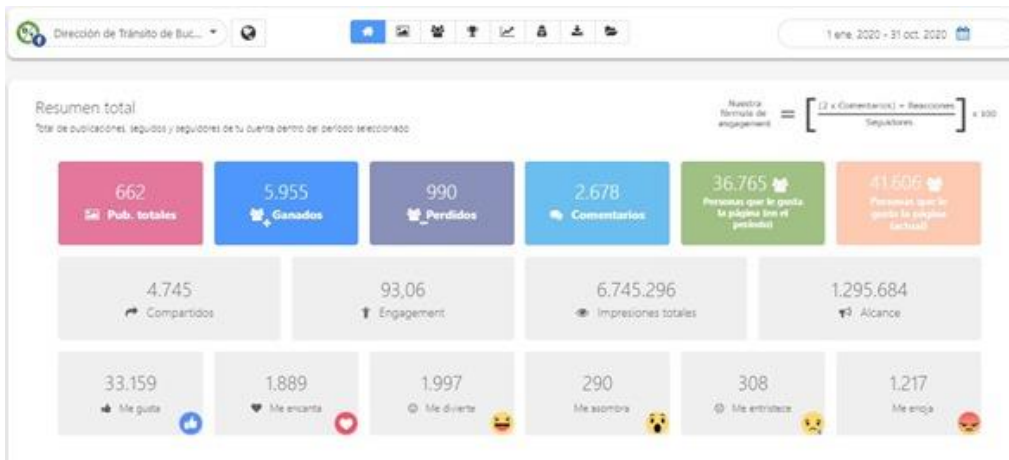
Dirección de Tránsito de Buc...

1 ene. 2020 - 31 oct. 2020

Resumen total

Total de publicaciones, seguidos y seguidores de tu cuenta dentro del período seleccionado

Nuestra fórmula de engagement $= \left[\frac{(2 \times \text{Comentarios}) + \text{Reacciones}}{\text{Seguidores}}\right] \times 100$

662
Pub. totales

5.955
Ganados

990
Perdidos

2.678
Comentarios

36.765
Personas que le gusta la página (en el período)

41.606
Personas que le gusta la página (actual)

4.745
Compartidos

93,06
Engagement

6.745.296
Impresiones totales

1.295.684
Alcance

33.159
Me gusta

1.889
Me encanta

1.997
Me divierte

290
Me asombra

308
Me entristece

1.217
Me enoja